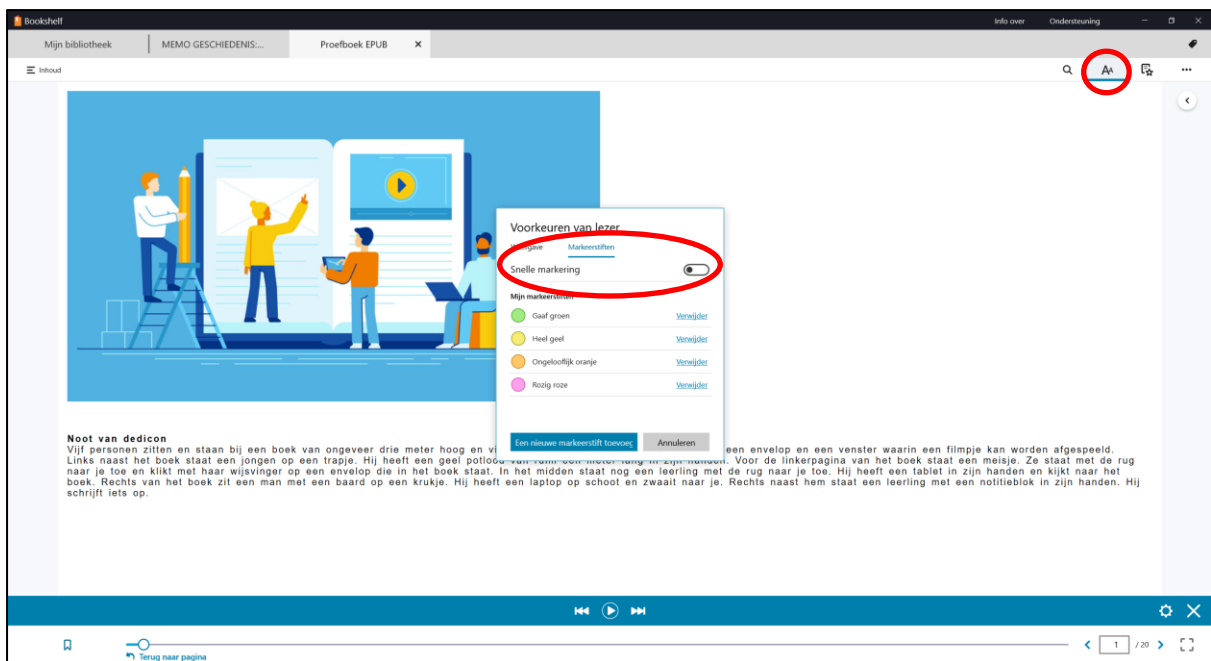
Bookshelf

Info over Ondersteuning

Mijn bibliotheek | MEMO GESCHIEDENIS:... | Proefboek EPUB ×

Inhoud

Voorkeuren van lezer
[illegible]gave Markeerstiften
Snelle markering
Mijn markeerstiften
Gaaf groen Verwijder
Heel geel Verwijder
Ongelooflijk oranje Verwijder
Rozig roze Verwijder
Een nieuwe markeerstift toevoeg Annuleren

Noot van dedicon
Vijf personen zitten en staan bij een boek van ongeveer drie meter hoog en v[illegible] een envelop en een venster waarin een filmpje kan worden afgespeeld. Links naast het boek staat een jongen op een trapje. Hij heeft een geel potlo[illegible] Voor de linkerpagina van het boek staat een meisje. Ze staat met de rug naar je toe en klikt met haar wijsvinger op een envelop die in het boek staat. In het midden staat nog een leerling met de rug naar je toe. Hij heeft een tablet in zijn handen en kijkt naar het boek. Rechts van het boek zit een man met een baard op een krukje. Hij heeft een laptop op schoot en zwaait naar je. Rechts naast hem staat een leerling met een notitieblok in zijn handen. Hij schrijft iets op.

Terug naar pagina

1 / 20